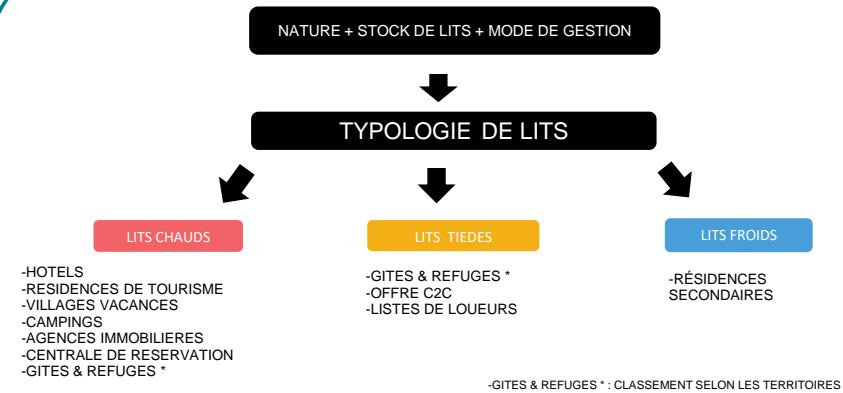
NATURE + STOCK DE LITS + MODE DE GESTION

TYPOLOGIE DE LITS

LITS CHAUDS

-HOTELS
-RESIDENCES DE TOURISME
-VILLAGES VACANCES
-CAMPINGS
-AGENCES IMMOBILIERES
-CENTRALE DE RESERVATION
-GITES & REFUGES *

LITS TIEDES

-GITES & REFUGES *
-OFFRE C2C
-LISTES DE LOUEURS

LITS FROIDS

-RÉSIDENCES SECONDAIRES

-GITES & REFUGES * : CLASSEMENT SELON LES TERRITOIRES